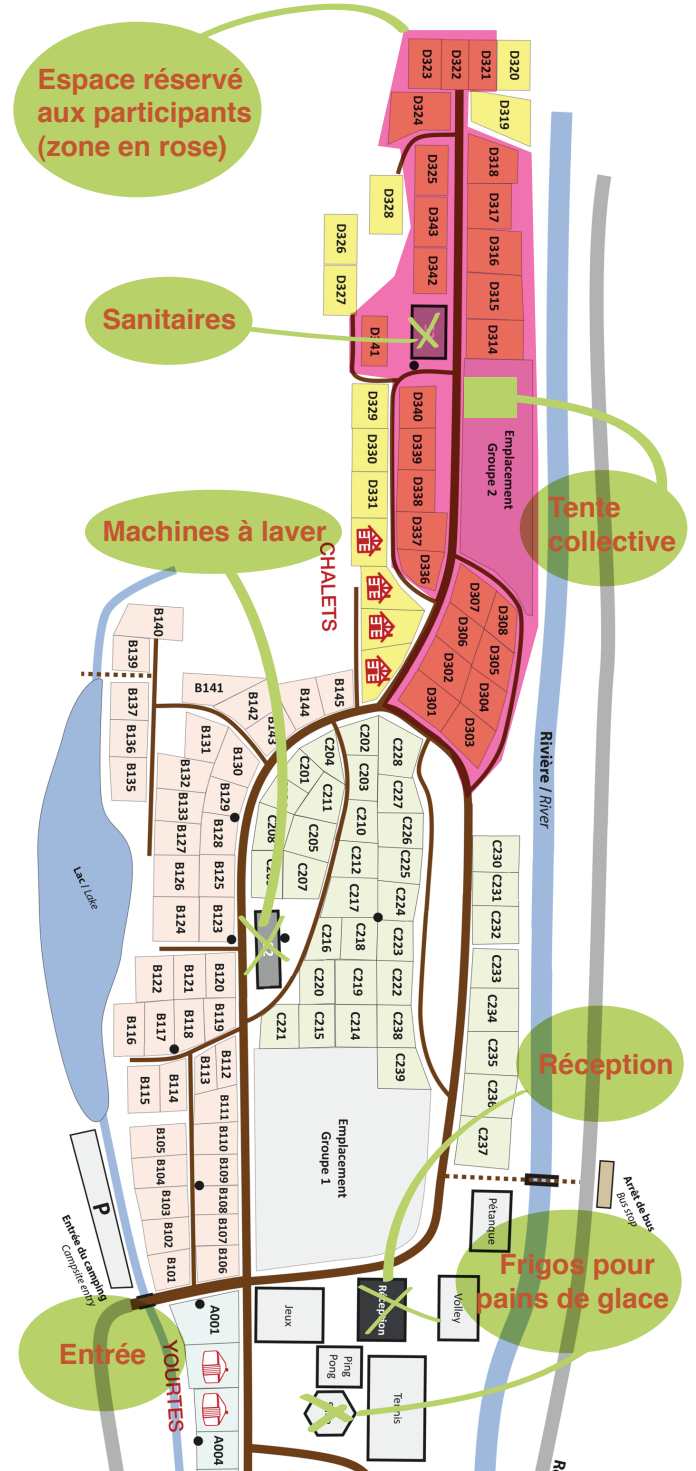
Espace réservé aux participants (zone en rose)

D323 D322 D321 D320 D324 D319 D325 D318 D328 D343 D317 D326 D342 D316 D327 D315 D341 D314

Sanitaires

D329 D340 D330 D339 D331 D338 D337 D336

Emplacement Groupe 2

Tente collective

Machines à laver

CHALETS

D307 D308 D306 D305 D302 D304 D301 D303

B140 B139 B141 B137 B136 B135 B142 B143 B144 B145 B131 B130 B132 B129 B133 B127 B128 B126 B125 B124 B123

C202 C228 C204 C201 C203 C227 C211 C210 C226 C208 C205 C212 C225 C207 C217 C224 C216 C218 C223

Lac / Lake

Rivière / River

C230 C231 C232 C233 C234 C235 C236 C237

B122 B121 B120 B116 B117 B118 B119 B113 B112 B115 B114 B111 B105 B110 B109 B104 B103 B108 B107 B102 B101 B106

C220 C219 C222 C221 C215 C214 C238 C239

Emplacement Groupe 1

Réception

Arrêt de bus Bus stop

Pétanque

P

Entrée du camping Campsite entry

Frigos pour pains de glace

A001 Jeux Réception Volley

Entrée

YOURTES

Ping Pong Tennis

A004